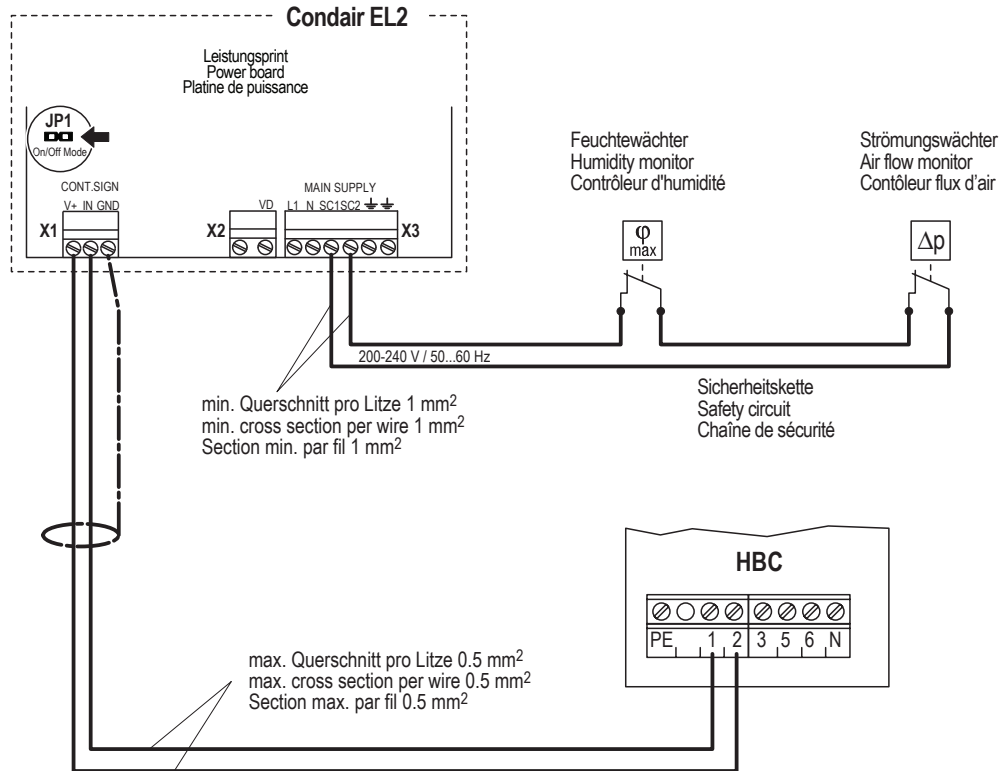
Condair EL2

Leistungsprint
Power board
Platine de puissance

JP1
On/Off Mode

CONT.SIGN
V+ IN GND
X1

X2
VD

MAIN SUPPLY
L1 N SC1 SC2 ⏚ ⏚
X3

Feuchtewächter
Humidity monitor
Contrôleur d'humidité

$\varphi$
max

Strömungswächter
Air flow monitor
Contôleur flux d'air

$\Delta p$

200-240 V / 50...60 Hz

Sicherheitskette
Safety circuit
Chaîne de sécurité

min. Querschnitt pro Litze 1 mm$^2$
min. cross section per wire 1 mm$^2$
Section min. par fil 1 mm$^2$

HBC

PE 1 2 3 5 6 N

max. Querschnitt pro Litze 0.5 mm$^2$
max. cross section per wire 0.5 mm$^2$
Section max. par fil 0.5 mm$^2$